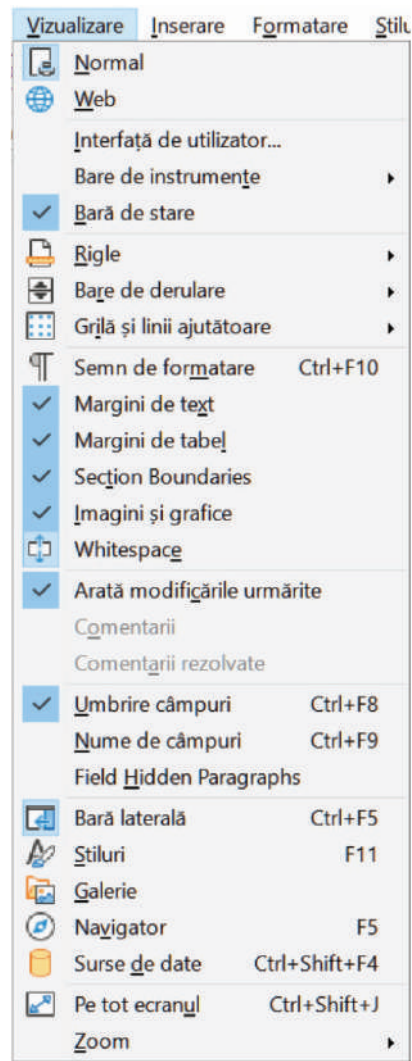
Vizualizare Inserare Formatare Stilu

Normal
Web
Interfață de utilizator...
Bare de instrumente
Bară de stare
Rigle
Bare de derulare
Grilă și linii ajutătoare
Semn de formatare Ctrl+F10
Margini de text
Margini de tabel
Section Boundaries
Imagini și grafice
Whitespace
Arată modificările urmărite
Comentarii
Comentarii rezolvate
Umbrire câmpuri Ctrl+F8
Nume de câmpuri Ctrl+F9
Field Hidden Paragraphs
Bară laterală Ctrl+F5
Stiluri F11
Galerie
Navigator F5
Surse de date Ctrl+Shift+F4
Pe tot ecranul Ctrl+Shift+J
Zoom